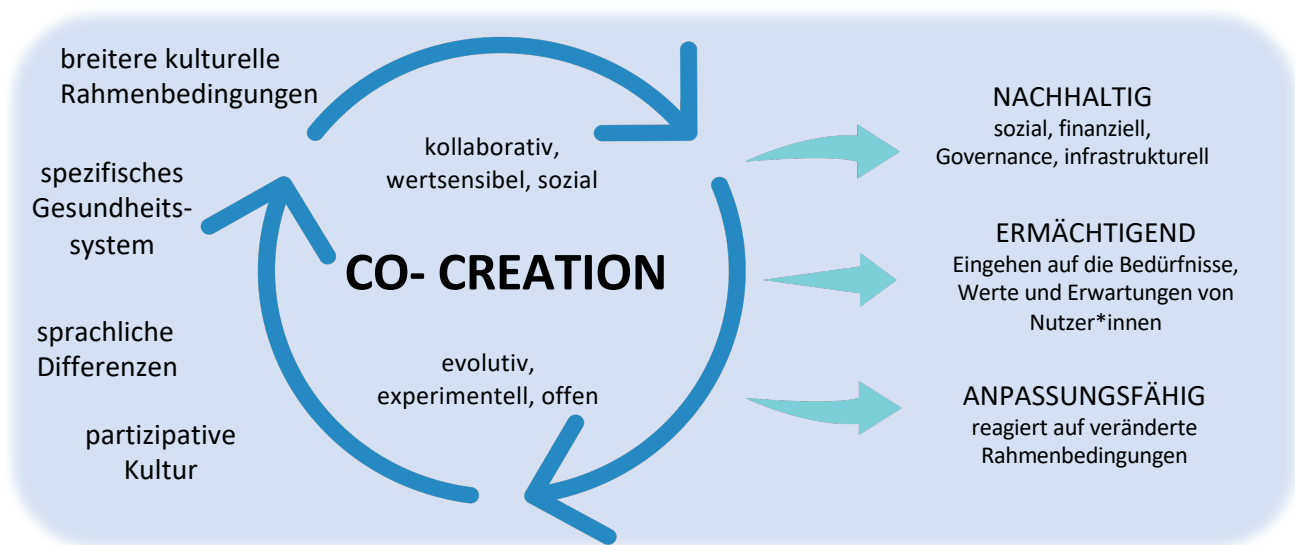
breitere kulturelle Rahmenbedingungen

spezifisches Gesundheitssystem

sprachliche Differenzen

partizipative Kultur

kollaborativ, wertsensibel, sozial

CO- CREATION

evolutiv, experimentell, offen

NACHHALTIG
sozial, finanziell, Governance, infrastrukturell

ERMÄCHTIGEND
Eingehen auf die Bedürfnisse, Werte und Erwartungen von Nutzer*innen

ANPASSUNGSFÄHIG
reagiert auf veränderte Rahmenbedingungen